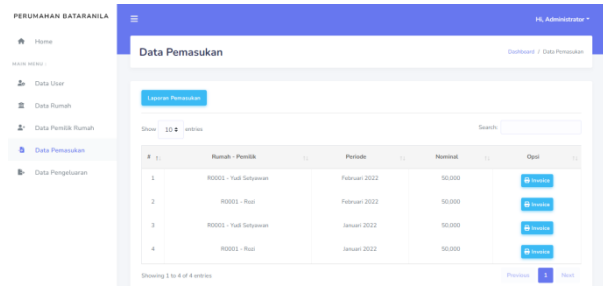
PERUMAHAN BATARANILA

Home

MAIN MENU :

Data User

Data Rumah

Data Pemilik Rumah

Data Pemasukan

Data Pengeluaran

Hi, Administrator

Data Pemasukan

Dashboard / Data Pemasukan

Laporan Pemasukan

Show 10 entries

Search:

| # | Rumah - Pemilik | Periode | Nominal | Opsi |
|---|---|---|---|---|
| 1 | R0001 - Yudi Setyawan | Februari 2022 | 50,000 | Invoice |
| 2 | R0001 - Rusi | Februari 2022 | 50,000 | Invoice |
| 3 | R0001 - Yudi Setyawan | Januari 2022 | 50,000 | Invoice |
| 4 | R0001 - Rusi | Januari 2022 | 50,000 | Invoice |

Showing 1 to 4 of 4 entries

Previous 1 Next